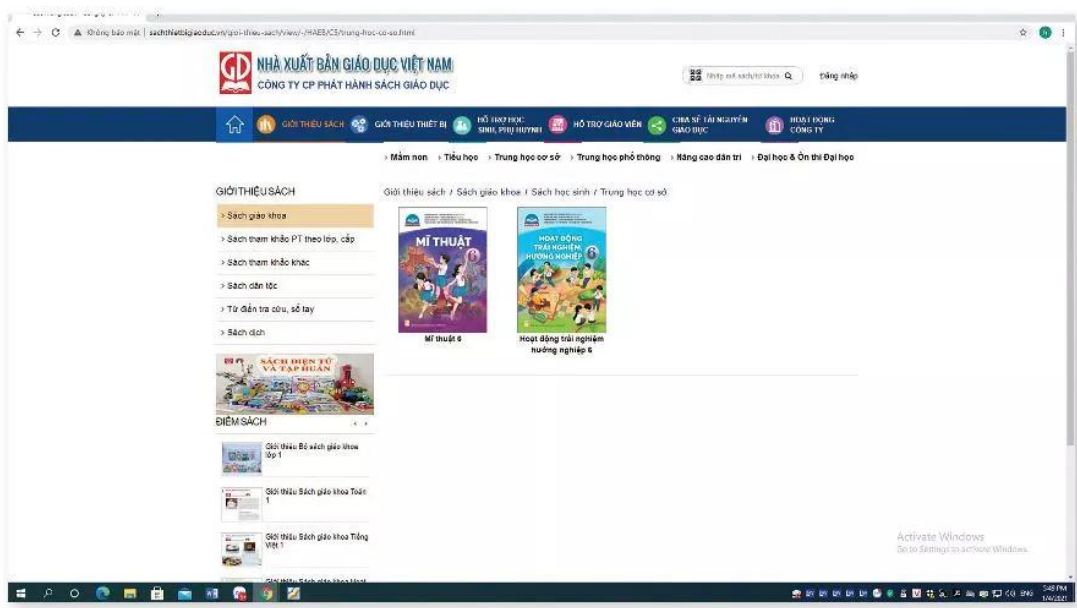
Không bảo mật | sachthietbigiaoduc.vn/gioi-thieu-sach/view/-/HAE8/C5/trung-hoc-co-so.html

NHÀ XUẤT BẢN GIÁO DỤC VIỆT NAM
CÔNG TY CP PHÁT HÀNH SÁCH GIÁO DỤC

Nhập mã sách/từ khóa
Đăng nhập

GIỚI THIỆU SÁCH
GIỚI THIỆU THIẾT BỊ
HỖ TRỢ HỌC SINH, PHỤ HUYNH
HỖ TRỢ GIÁO VIÊN
CHIA SẺ TÀI NGUYÊN GIÁO DỤC
HOẠT ĐỘNG CÔNG TY

› Mầm non › Tiểu học › Trung học cơ sở › Trung học phổ thông › Nâng cao dân trí › Đại học & Ôn thi Đại học

GIỚI THIỆU SÁCH
› Sách giáo khoa
› Sách tham khảo PT theo lớp, cấp
› Sách tham khảo khác
› Sách dân tộc
› Từ điển tra cứu, sổ tay
› Sách dịch

SÁCH ĐIỆN TỬ VÀ TẬP HUẤN

ĐIỂM SÁCH
Giới thiệu Bộ sách giáo khoa lớp 1
Giới thiệu Sách giáo khoa Toán 1
Giới thiệu Sách giáo khoa Tiếng Việt 1
Giới thiệu Sách giáo khoa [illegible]

Giới thiệu sách / Sách giáo khoa / Sách học sinh / Trung học cơ sở

MĨ THUẬT
Mĩ thuật 6

HOẠT ĐỘNG TRẢI NGHIỆM, HƯỚNG NGHIỆP 6
Hoạt động trải nghiệm hướng nghiệp 6

Activate Windows
Go to Settings to activate Windows.

ENG 5:48 PM 1/4/2021